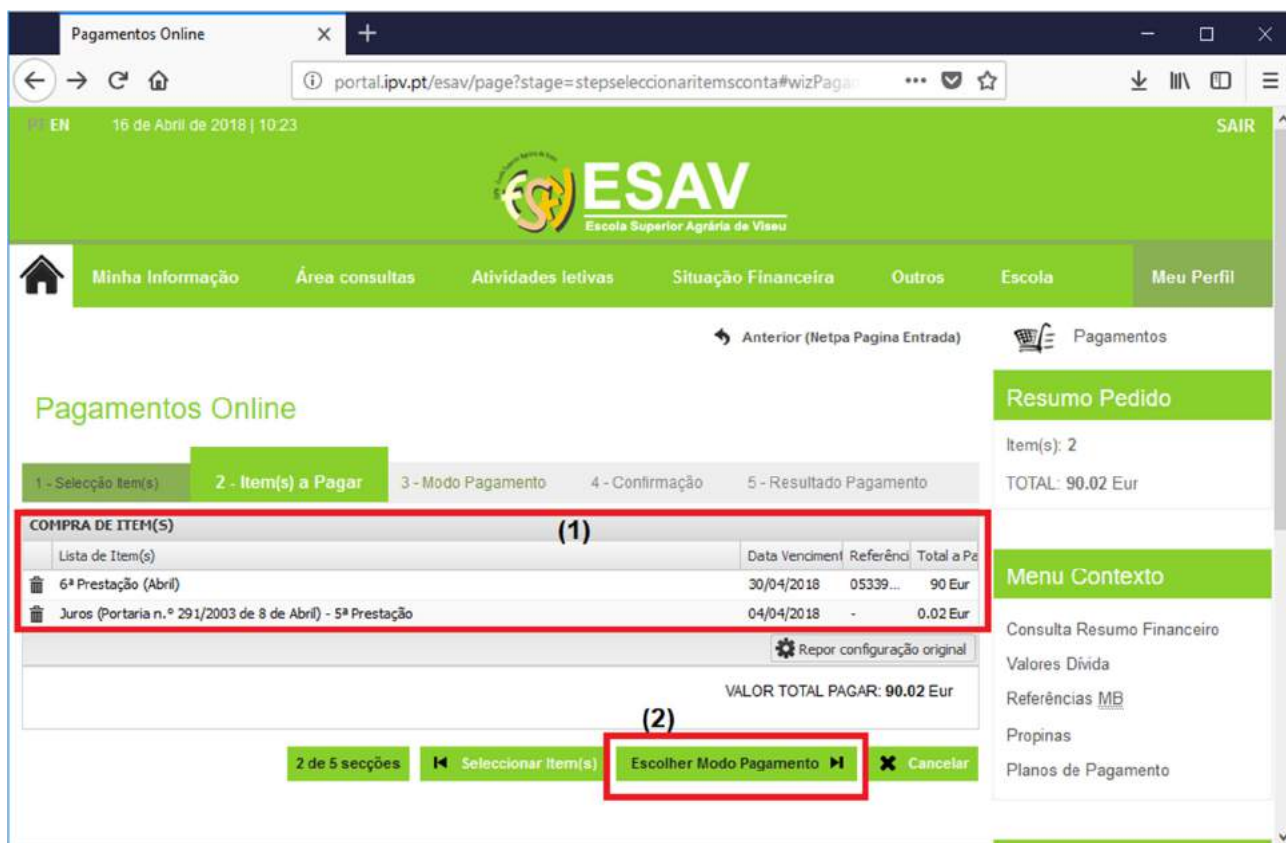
Pagamentos Online

portal.ipv.pt/esav/page?stage=stepseleccionaritemsconta#wizPagar

PT EN 16 de Abril de 2018 | 10:23

SAIR

ESAV
Escola Superior Agrária de Viseu

Minha Informação | Área consultas | Atividades letivas | Situação Financeira | Outros | Escola | Meu Perfil

Anterior (Netpa Pagina Entrada)

Pagamentos

Pagamentos Online

1 - Selecção Item(s) | 2 - Item(s) a Pagar | 3 - Modo Pagamento | 4 - Confirmação | 5 - Resultado Pagamento

COMPRA DE ITEM(S)

(1)

| Lista de Item(s) | Data Venciment | Referênci | Total a Pa |
|---|---|---|---|
| 6ª Prestação (Abril) | 30/04/2018 | 05339... | 90 Eur |
| Juros (Portaria n.º 291/2003 de 8 de Abril) - 5ª Prestação | 04/04/2018 | - | 0.02 Eur |

Repor configuração original

VALOR TOTAL PAGAR: 90.02 Eur

(2)

2 de 5 secções | Seleccionar Item(s) | Escolher Modo Pagamento | Cancelar

Resumo Pedido

Item(s): 2

TOTAL: 90.02 Eur

Menu Contexto

Consulta Resumo Financeiro
Valores Dívida
Referências MB
Propinas
Planos de Pagamento